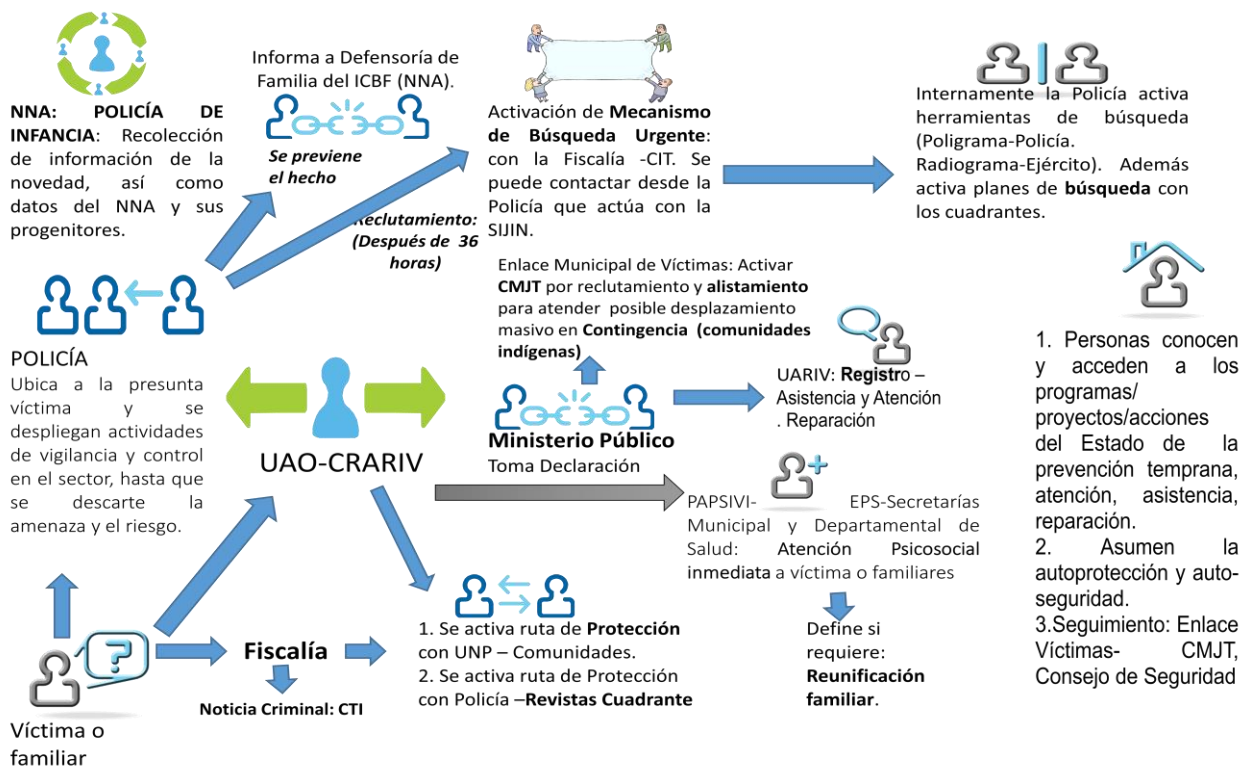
NNA: POLICÍA DE INFANCIA: Recolección de información de la novedad, así como datos del NNA y sus progenitores.

Informa a Defensoría de Familia del ICBF (NNA).

Se previene el hecho

Activación de Mecanismo de Búsqueda Urgente: con la Fiscalía -CIT. Se puede contactar desde la Policía que actúa con la SIJIN.

Internamente la Policía activa herramientas de búsqueda (Poligrama-Policía. Radiograma-Ejército). Además activa planes de búsqueda con los cuadrantes.

Reclutamiento: (Después de 36 horas)

Enlace Municipal de Víctimas: Activar CMJT por reclutamiento y alistamiento para atender posible desplazamiento masivo en Contingencia (comunidades indígenas)

POLICÍA
Ubica a la presunta víctima y se despliegan actividades de vigilancia y control en el sector, hasta que se descarte la amenaza y el riesgo.

UAO-CRARIV

UARIV: Registro – Asistencia y Atención . Reparación

Ministerio Público
Toma Declaración

1. Personas conocen y acceden a los programas/ proyectos/acciones del Estado de la prevención temprana, atención, asistencia, reparación.
2. Asumen la autoprotección y auto-seguridad.
3.Seguimiento: Enlace Víctimas- CMJT, Consejo de Seguridad

PAPSIVI- EPS-Secretarías Municipal y Departamental de Salud: Atención Psicosocial inmediata a víctima o familiares

Define si requiere: Reunificación familiar.

1. Se activa ruta de Protección con UNP – Comunidades.
2. Se activa ruta de Protección con Policía –Revistas Cuadrante

Fiscalía

Noticia Criminal: CTI

Víctima o familiar